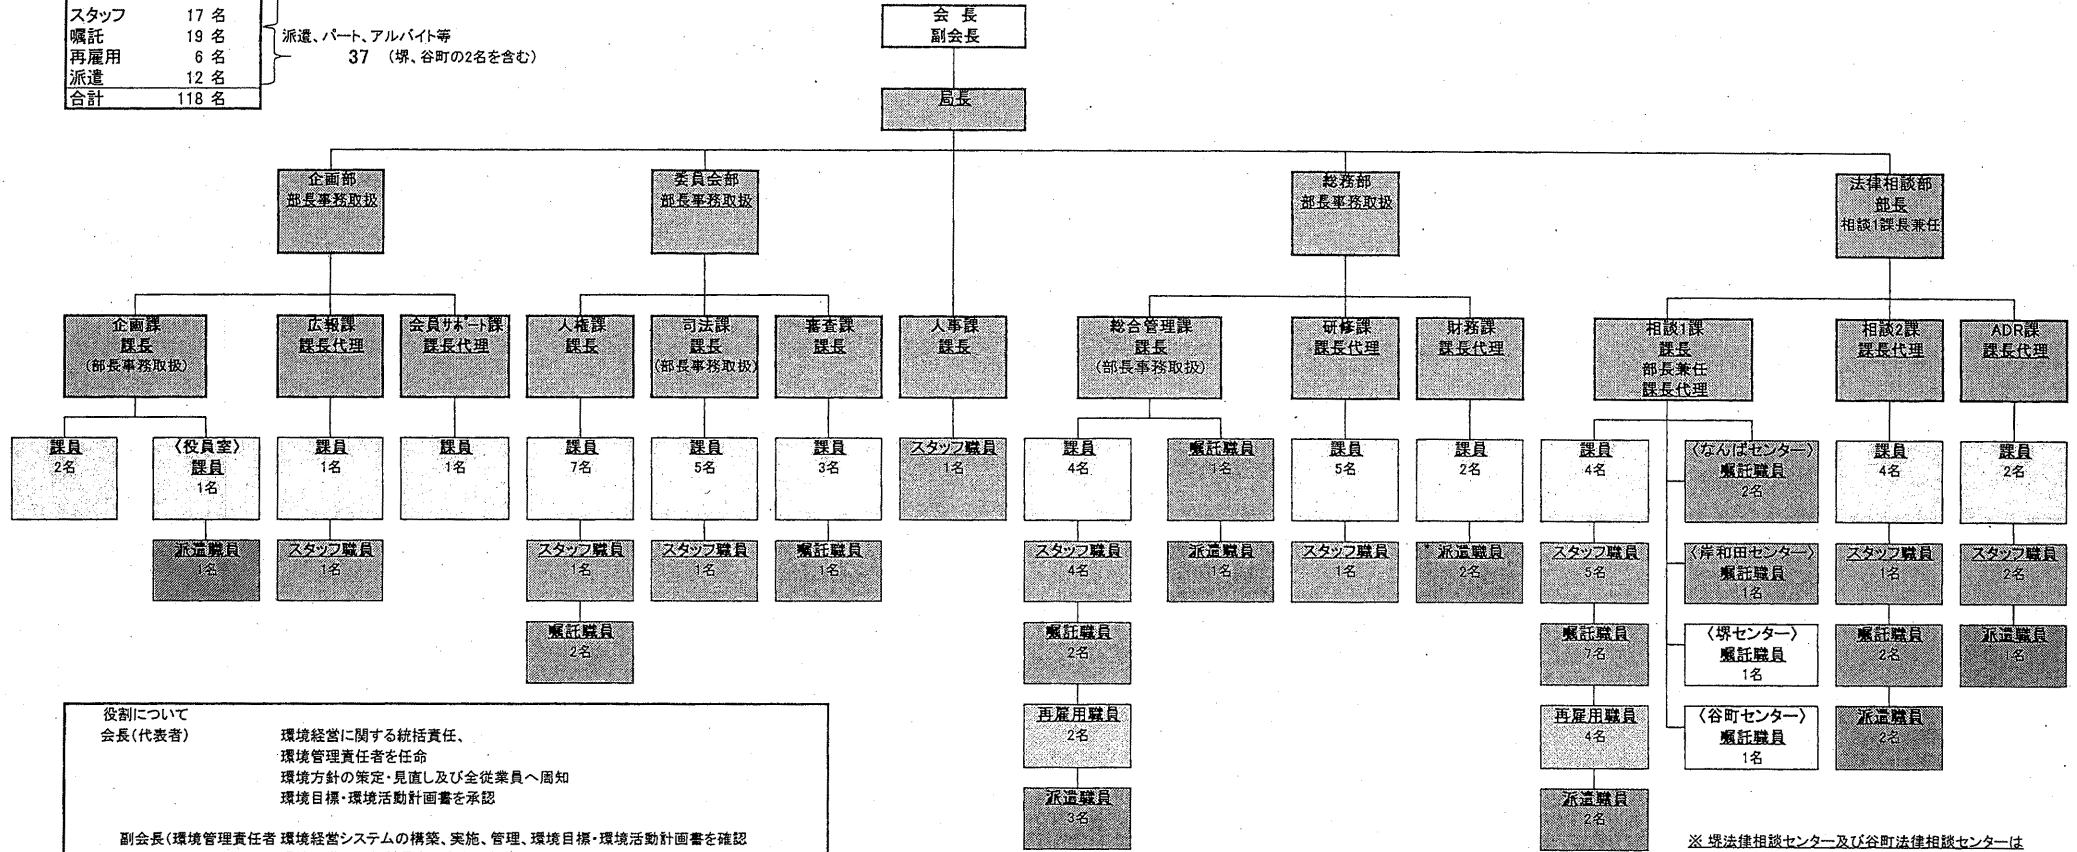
| | |
|---|---|
| スタッフ | 17 名 |
| 嘱託 | 19 名 |
| 再雇用 | 6 名 |
| 派遣 | 12 名 |
| 合計 | 118 名 |

派遣、パート、アルバイト等
37 （堺、谷町の2名を含む）

会 長
副会長

局長

企画部
部長事務取扱

委員会部
部長事務取扱

総務部
部長事務取扱

法律相談部
部長
相談1課長兼任

企画課
課長
（部長事務取扱）

広報課
課長代理

会員サポート課
課長代理

人権課
課長

司法課
課長
（部長事務取扱）

審査課
課長

人事課
課長

総合管理課
課長
（部長事務取扱）

研修課
課長代理

財務課
課長代理

相談1課
課長
部長兼任
課長代理

相談2課
課長代理

ADR課
課長代理

課員
2名

〈役員室〉
課員
1名

派遣職員
1名

課員
1名

スタッフ職員
1名

課員
1名

課員
7名

スタッフ職員
1名

嘱託職員
2名

課員
5名

スタッフ職員
1名

課員
3名

嘱託職員
1名

スタッフ職員
1名

課員
4名

スタッフ職員
4名

嘱託職員
2名

再雇用職員
2名

派遣職員
3名

嘱託職員
1名

派遣職員
1名

課員
5名

スタッフ職員
1名

課員
2名

派遣職員
2名

課員
4名

スタッフ職員
5名

嘱託職員
7名

再雇用職員
4名

派遣職員
2名

〈なんばセンター〉
嘱託職員
2名

〈岸和田センター〉
嘱託職員
1名

〈堺センター〉
嘱託職員
1名

〈谷町センター〉
嘱託職員
1名

課員
4名

スタッフ職員
1名

嘱託職員
2名

派遣職員
2名

課員
2名

スタッフ職員
2名

派遣職員
1名

役割について
会長（代表者） 環境経営に関する統括責任、
環境管理責任者を任命
環境方針の策定・見直し及び全従業員へ周知
環境目標・環境活動計画書を承認

副会長（環境管理責任者 環境経営システムの構築、実施、管理、環境目標・環境活動計画書を確認

※ 堺法律相談センター及び谷町法律相談センターは